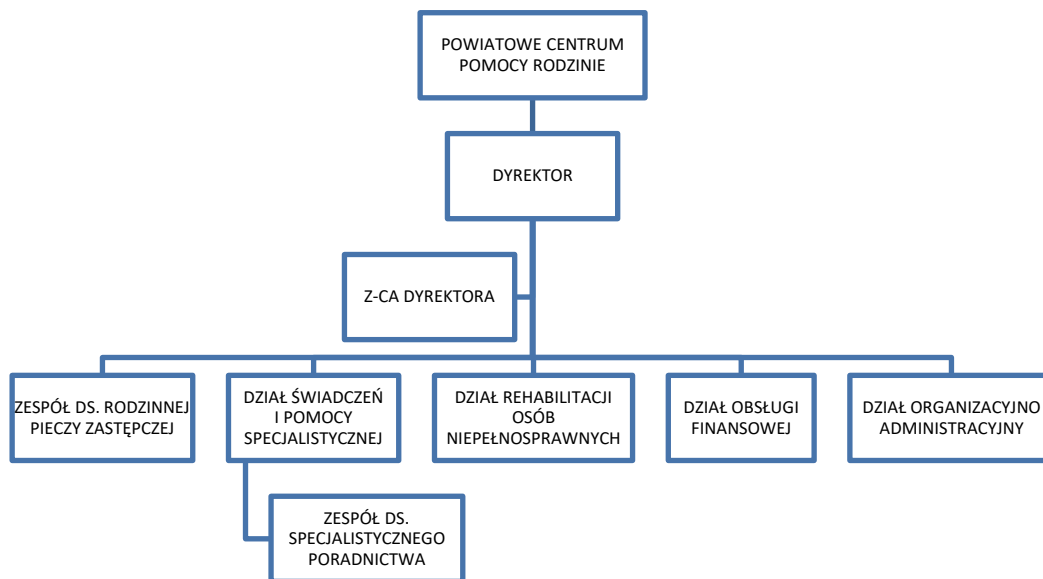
POWIATOWE CENTRUM POMOCY RODZINIE

DYREKTOR

Z-CA DYREKTORA

ZESPÓŁ DS. RODZINNEJ PIECZY ZASTĘPCZEJ

DZIAŁ ŚWIADCZEŃ I POMOCY SPECJALISTYCZNEJ

DZIAŁ REHABILITACJI OSÓB NIEPEŁNOSPRAWNYCH

DZIAŁ OBSŁUGI FINANSOWEJ

DZIAŁ ORGANIZACYJNO ADMINISTRACYJNY

ZESPÓŁ DS. SPECJALISTYCZNEGO PORADNICTWA